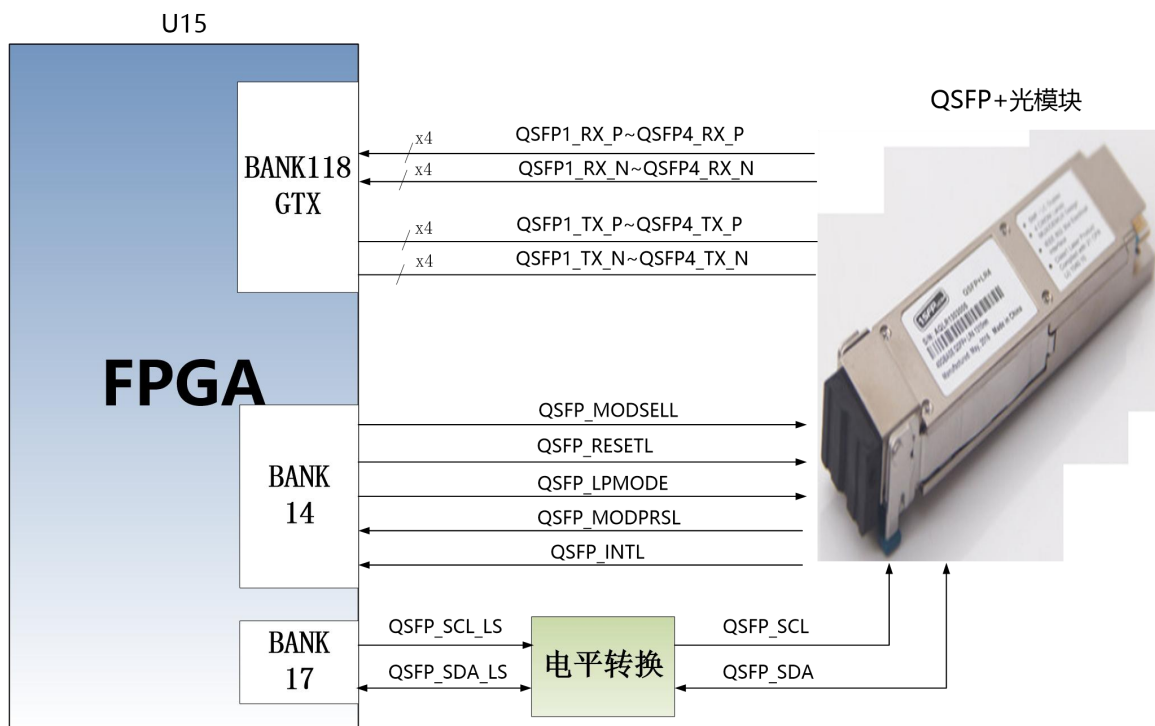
U15

QSFP+光模块

BANK118
GTX

x4
QSFP1_RX_P~QSFP4_RX_P
x4
QSFP1_RX_N~QSFP4_RX_N
x4
QSFP1_TX_P~QSFP4_TX_P
x4
QSFP1_TX_N~QSFP4_TX_N

FPGA

BANK
14

QSFP_MODSELL
QSFP_RESETL
QSFP_LPMODE
QSFP_MODPRSL
QSFP_INTL

BANK
17

QSFP_SCL_LS
QSFP_SDA_LS
电平转换
QSFP_SCL
QSFP_SDA